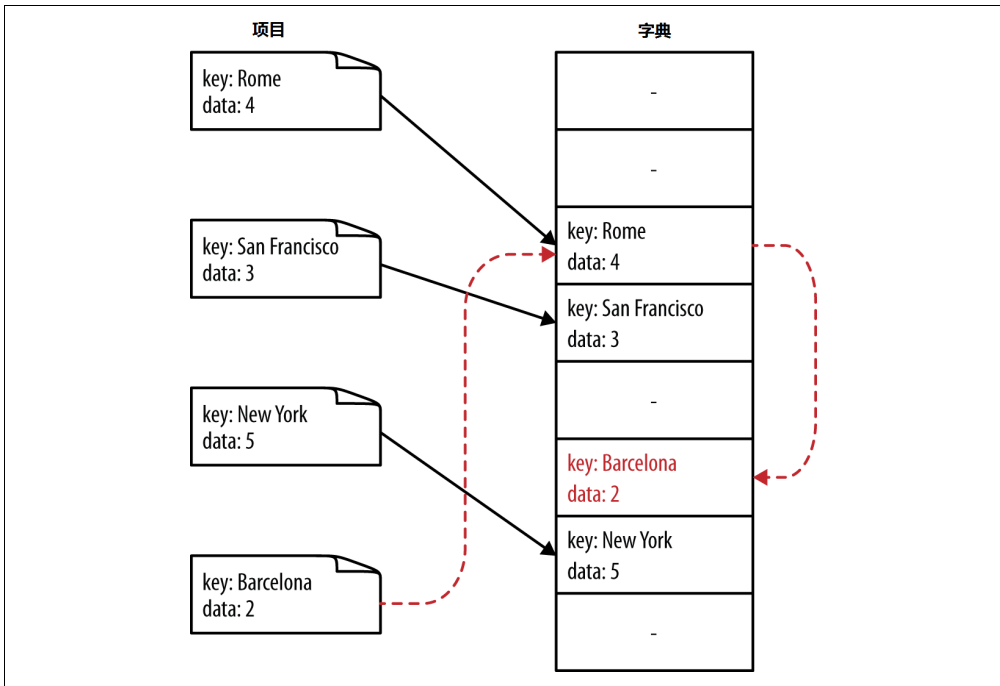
项目

key: Rome
data: 4

key: San Francisco
data: 3

key: New York
data: 5

key: Barcelona
data: 2

字典

-

-

key: Rome
data: 4

key: San Francisco
data: 3

-

key: Barcelona
data: 2

key: New York
data: 5

-